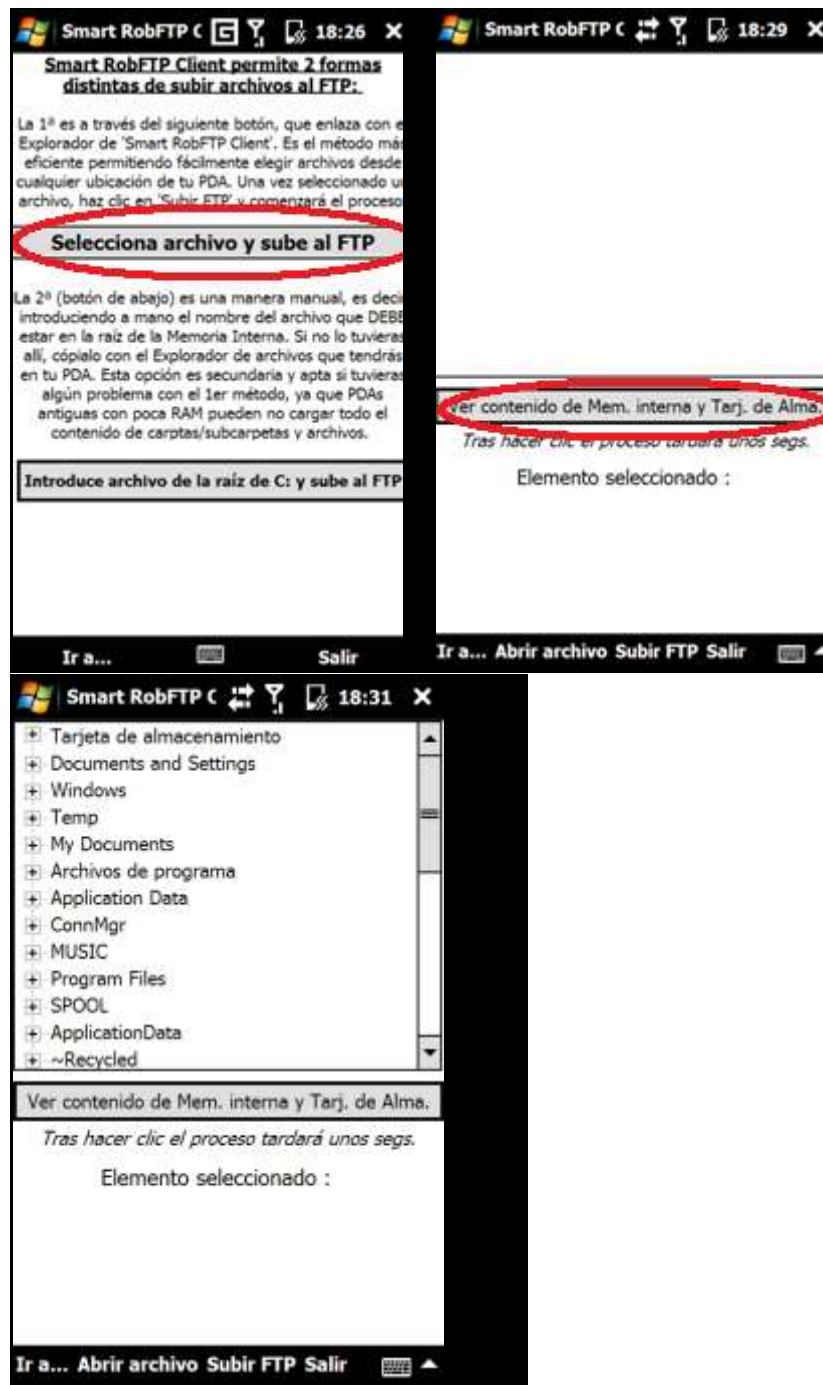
Smart RobFTP C 18:26 ✕

Smart RobFTP Client permite 2 formas distintas de subir archivos al FTP:

La 1ª es a través del siguiente botón, que enlaza con e Explorador de 'Smart RobFTP Client'. Es el método más eficiente permitiendo fácilmente elegir archivos desde cualquier ubicación de tu PDA. Una vez seleccionado u archivo, haz clic en 'Subir FTP' y comenzará el proceso

Selecciona archivo y sube al FTP

La 2ª (botón de abajo) es una manera manual, es deci introduciendo a mano el nombre del archivo que DEBE estar en la raíz de la Memoria Interna. Si no lo tuvieras allí, cópialo con el Explorador de archivos que tendrás en tu PDA. Esta opción es secundaria y apta si tuvieras algún problema con el 1er método, ya que PDAs antiguas con poca RAM pueden no cargar todo el contenido de carptas/subcarpetas y archivos.

Introduce archivo de la raíz de C: y sube al FTP

Ir a... Salir

Smart RobFTP C 18:29 ✕

Ver contenido de Mem. interna y Tarj. de Alma.

Tras hacer clic el proceso tardará unos segs.

Elemento seleccionado :

Ir a... Abrir archivo Subir FTP Salir

Smart RobFTP C 18:31 ✕

Tarjeta de almacenamiento
Documents and Settings
Windows
Temp
My Documents
Archivos de programa
Application Data
ConnMgr
MUSIC
Program Files
SPOOL
ApplicationData
~Recycled

Ver contenido de Mem. interna y Tarj. de Alma.

Tras hacer clic el proceso tardará unos segs.

Elemento seleccionado :

Ir a... Abrir archivo Subir FTP Salir